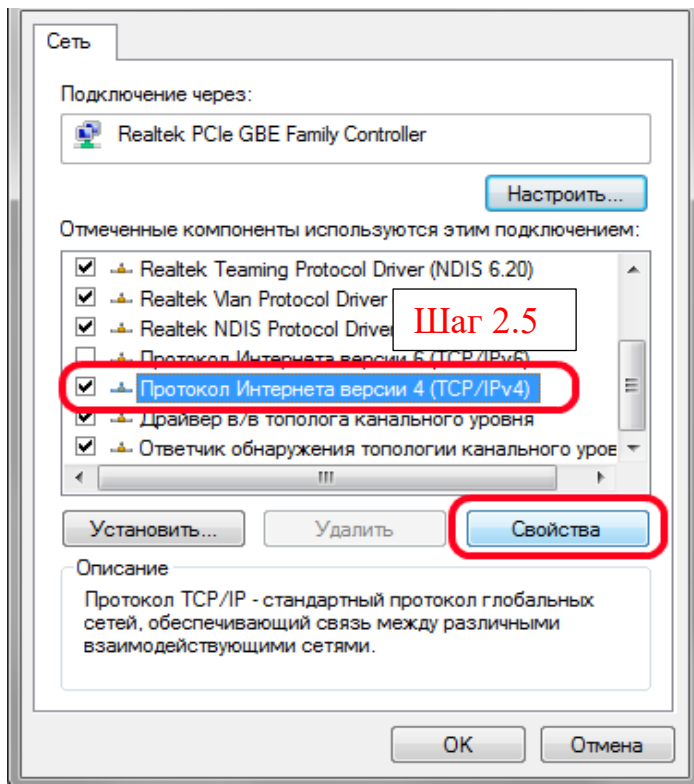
Сеть

Подключение через:

Realtek PCIe GBE Family Controller

Настроить...

Отмеченные компоненты используются этим подключением:

Realtek Teaming Protocol Driver (NDIS 6.20)
Realtek Vlan Protocol Driver
Realtek NDIS Protocol Driver
Протокол Интернета версии 6 (TCP/IPv6)
Протокол Интернета версии 4 (TCP/IPv4)
Драйвер в/в тополога канального уровня
Ответчик обнаружения топологии канального уров

Шаг 2.5

Установить...
Удалить
Свойства

Описание

Протокол TCP/IP - стандартный протокол глобальных сетей, обеспечивающий связь между различными взаимодействующими сетями.

OK
Отмена